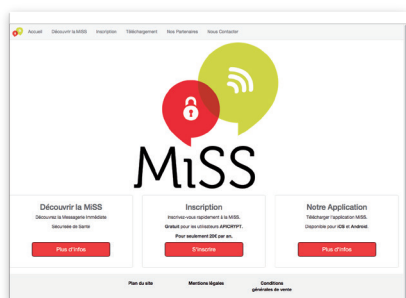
Accueil Découvrir la MiSS Inscription Téléchargement Nos Partenaires Nous Contacter

MiSS

Découvrir la MiSS
Découvrez la Messagerie Immédiate Sécurisée de Santé
Plus d'infos

Inscription
Inscrivez-vous rapidement à la MiSS. Gratuit pour les utilisateurs APICRYPT. Pour seulement 20€ par an.
S'inscrire

Notre Application
Télécharger l'application MiSS. Disponible pour iOS et Android.
Plus d'infos

Plan du site Mentions légales Conditions générales de vente